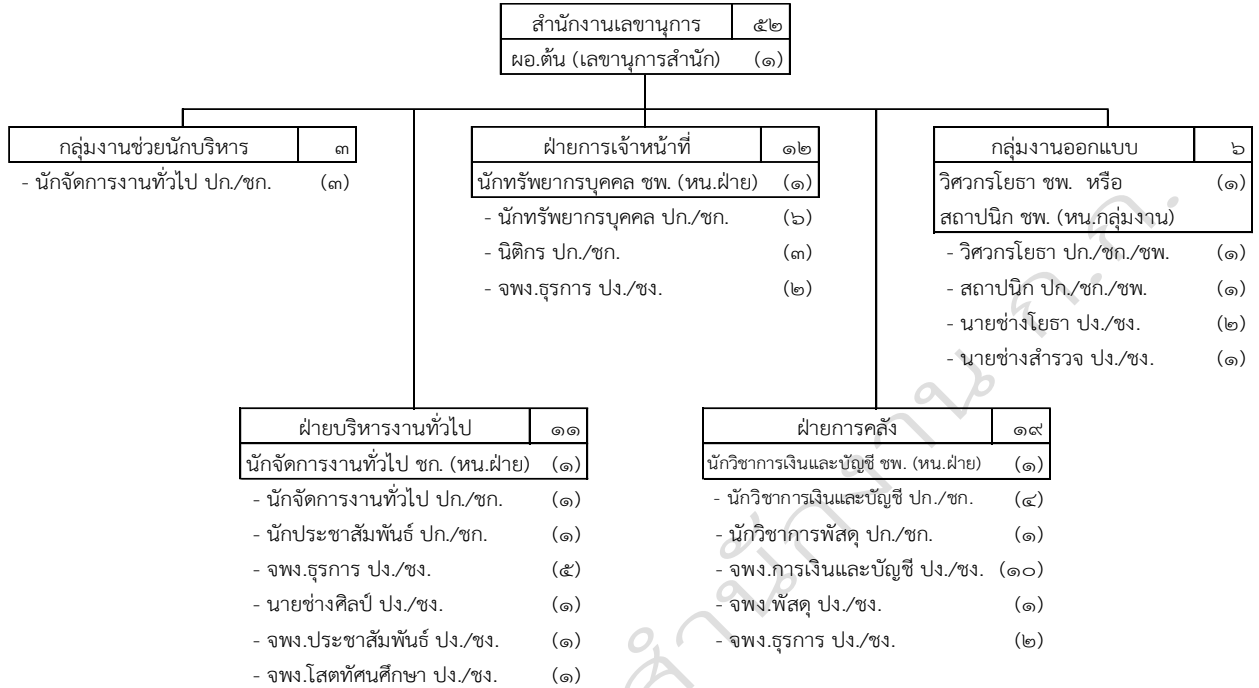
สำนักงานเลขานุการ ๕๒
ผอ.ต้น (เลขานุการสำนัก) (๑)

กลุ่มงานช่วยนักบริหาร ๓
- นักจัดการงานทั่วไป ปก./ชก. (๓)

ฝ่ายการเจ้าหน้าที่ ๑๒
นักทรัพยากรบุคคล ชพ. (หน.ฝ่าย) (๑)
- นักทรัพยากรบุคคล ปก./ชก. (๖)
- นิติกร ปก./ชก. (๓)
- จพง.ธุรการ ปง./ชง. (๒)

กลุ่มงานออกแบบ ๖
วิศวกรโยธา ชพ. หรือ (๑)
สถาปนิก ชพ. (หน.กลุ่มงาน)
- วิศวกรโยธา ปก./ชก./ชพ. (๑)
- สถาปนิก ปก./ชก./ชพ. (๑)
- นายช่างโยธา ปง./ชง. (๒)
- นายช่างสำรวจ ปง./ชง. (๑)

ฝ่ายบริหารงานทั่วไป ๑๑
นักจัดการงานทั่วไป ชก. (หน.ฝ่าย) (๑)
- นักจัดการงานทั่วไป ปก./ชก. (๑)
- นักประชาสัมพันธ์ ปก./ชก. (๑)
- จพง.ธุรการ ปง./ชง. (๕)
- นายช่างศิลป์ ปง./ชง. (๑)
- จพง.ประชาสัมพันธ์ ปง./ชง. (๑)
- จพง.โสตทัศนศึกษา ปง./ชง. (๑)

ฝ่ายการคลัง ๑๙
นักวิชาการเงินและบัญชี ชพ. (หน.ฝ่าย) (๑)
- นักวิชาการเงินและบัญชี ปก./ชก. (๔)
- นักวิชาการพัสดุ ปก./ชก. (๑)
- จพง.การเงินและบัญชี ปง./ชง. (๑๐)
- จพง.พัสดุ ปง./ชง. (๑)
- จพง.ธุรการ ปง./ชง. (๒)